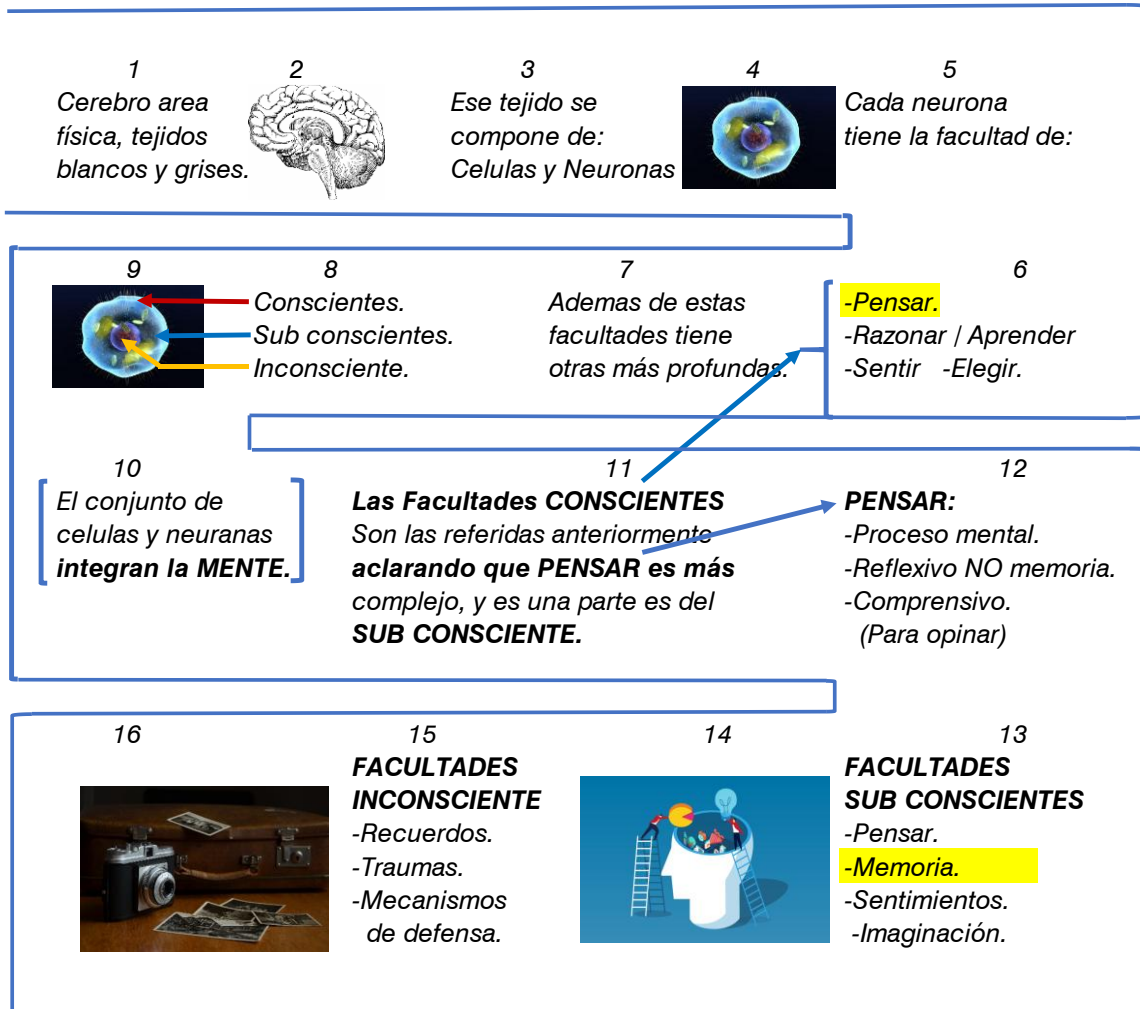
1
Cerebro area física, tejidos blancos y grises.

2

3
Ese tejido se compone de:
Celulas y Neuronas

4

5
Cada neurona tiene la facultad de:

9

8
Conscientes.
Sub conscientes.
Inconsciente.

7
Ademas de estas facultades tiene otras más profundas.

6
-Pensar.
-Razonar / Aprender
-Sentir -Elegir.

10
El conjunto de celulas y neuranas **integran la MENTE.**

11
**Las Facultades CONSCIENTES**
Son las referidas anteriormente **aclarando que PENSAR es más** complejo, y es una parte es del **SUB CONSCIENTE.**

12
**PENSAR:**
-Proceso mental.
-Reflexivo NO memoria.
-Comprensivo.
(Para opinar)

16

15
**FACULTADES INCONSCIENTE**
-Recuerdos.
-Traumas.
-Mecanismos de defensa.

14

13
**FACULTADES SUB CONSCIENTES**
-Pensar.
-Memoria.
-Sentimientos.
-Imaginación.